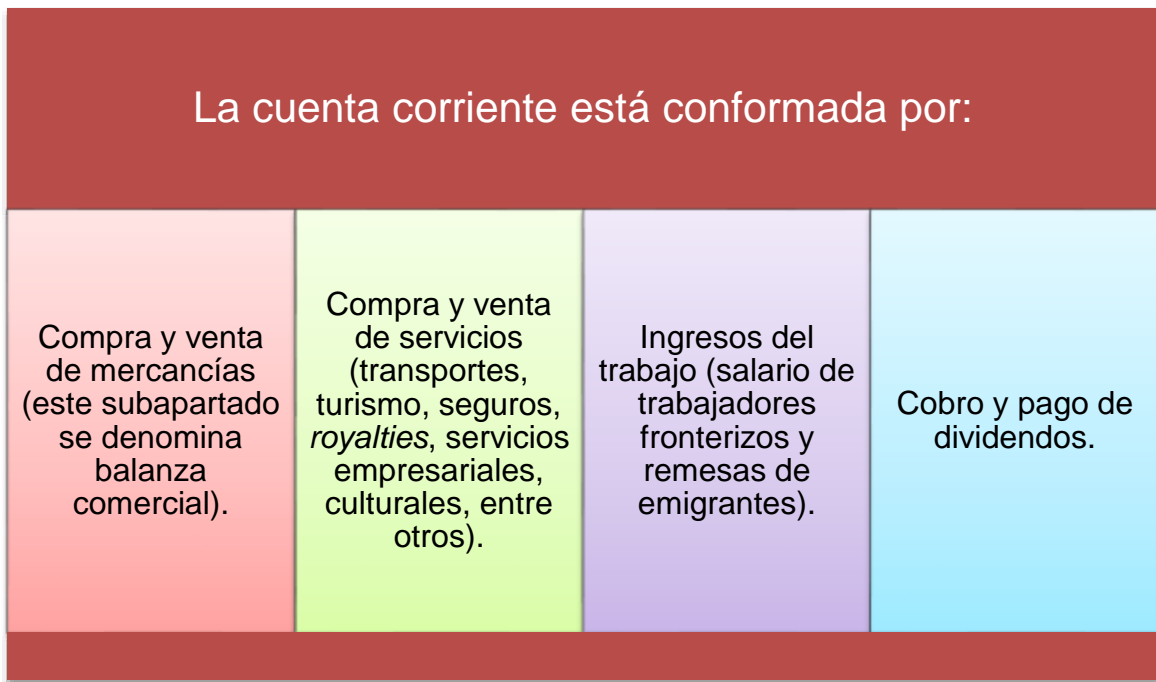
La cuenta corriente está conformada por:

Compra y venta de mercancías (este subapartado se denomina balanza comercial).

Compra y venta de servicios (transportes, turismo, seguros, royalties, servicios empresariales, culturales, entre otros).

Ingresos del trabajo (salario de trabajadores fronterizos y remesas de emigrantes).

Cobro y pago de dividendos.